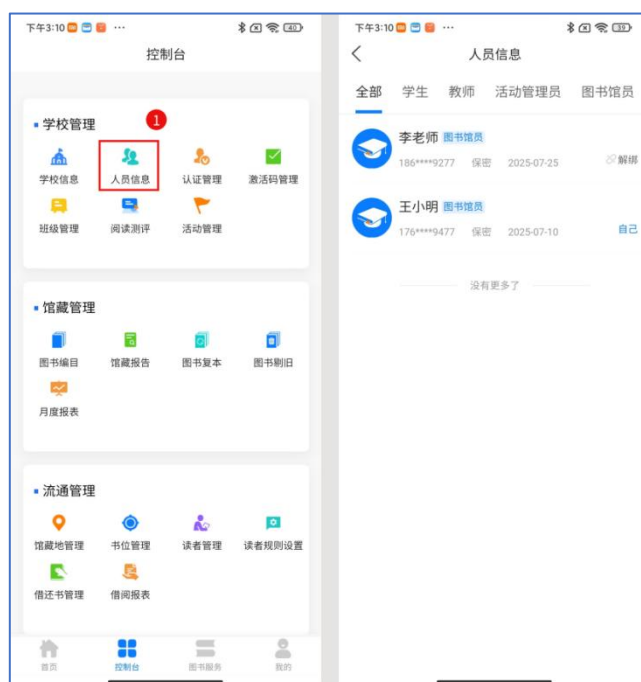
下午3:10 ··· 40

控制台

学校管理

1

学校信息
人员信息
认证管理
激活码管理
班级管理
阅读测评
活动管理

馆藏管理

图书编目
馆藏报告
图书复本
图书剔旧
月度报表

流通管理

馆藏地管理
书位管理
读者管理
读者规则设置
借还书管理
借阅报表

首页
控制台
图书服务
我的

下午3:10 ··· 39

人员信息

全部
学生
教师
活动管理员
图书馆员

李老师 图书馆员
186****9277 保密 2025-07-25
解绑

王小明 图书馆员
176****9477 保密 2025-07-10
自己

没有更多了